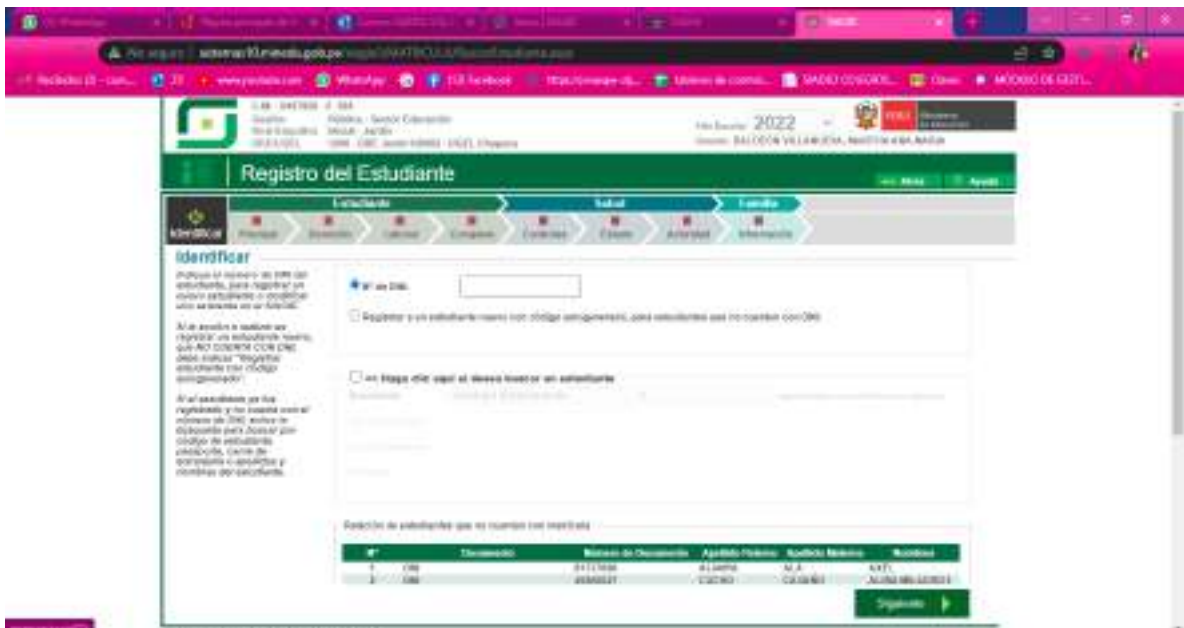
Registro del Estudiante

Año Escolar 2022

Estudiante | Salud | Familia

Identificar

Principal | Domicilio | Lenguas | Complem. | Contactos | Discap. | Actividad | Información

Identificar

N° de DNI

Registrar a un estudiante nuevo con código autogenerado, para estudiantes que no cuenten con DNI

Haga clic aquí si desea buscar un estudiante

Relación de estudiantes que no cuentan con matrícula

| N° | Documento | Número de Documento | Apellido Paterno | Apellido Materno | Nombres |
|---|---|---|---|---|---|
| 1 | DNI | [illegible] | ALVARO | ALA | KATI |
| 2 | DNI | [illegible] | CACHO | CAJAS | ALISA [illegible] |

Siguiente